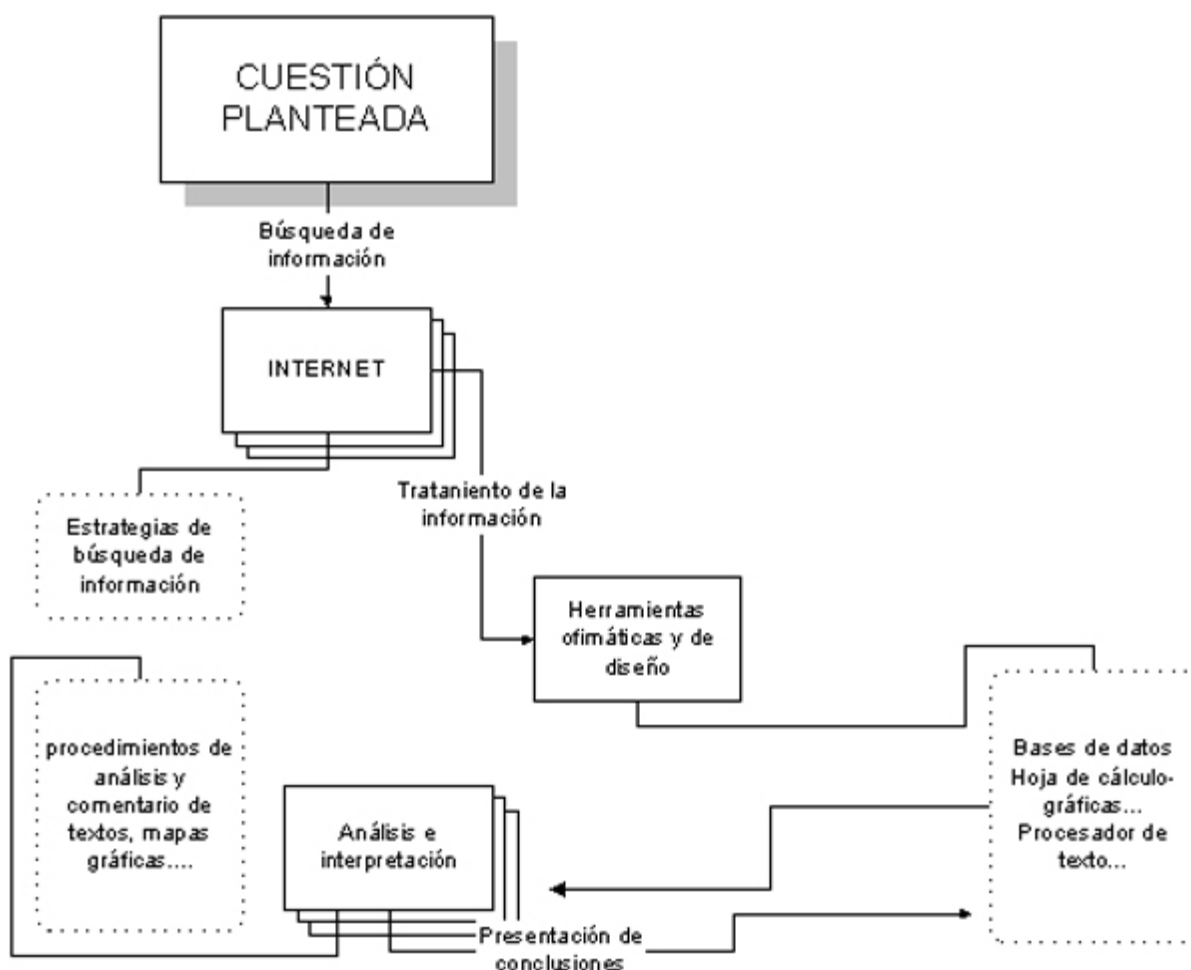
CUESTIÓN PLANTEADA

Búsqueda de información

INTERNET

Estrategias de búsqueda de información

Trataniento de la información

Herramientas ofimáticas y de diseño

procedimientos de análisis y comentario de textos, mapas gráficas....

Análisis e interpretación

Bases de datos
Hoja de cálculo-gráficas...
Procesador de texto...

Presentación de conclusiones